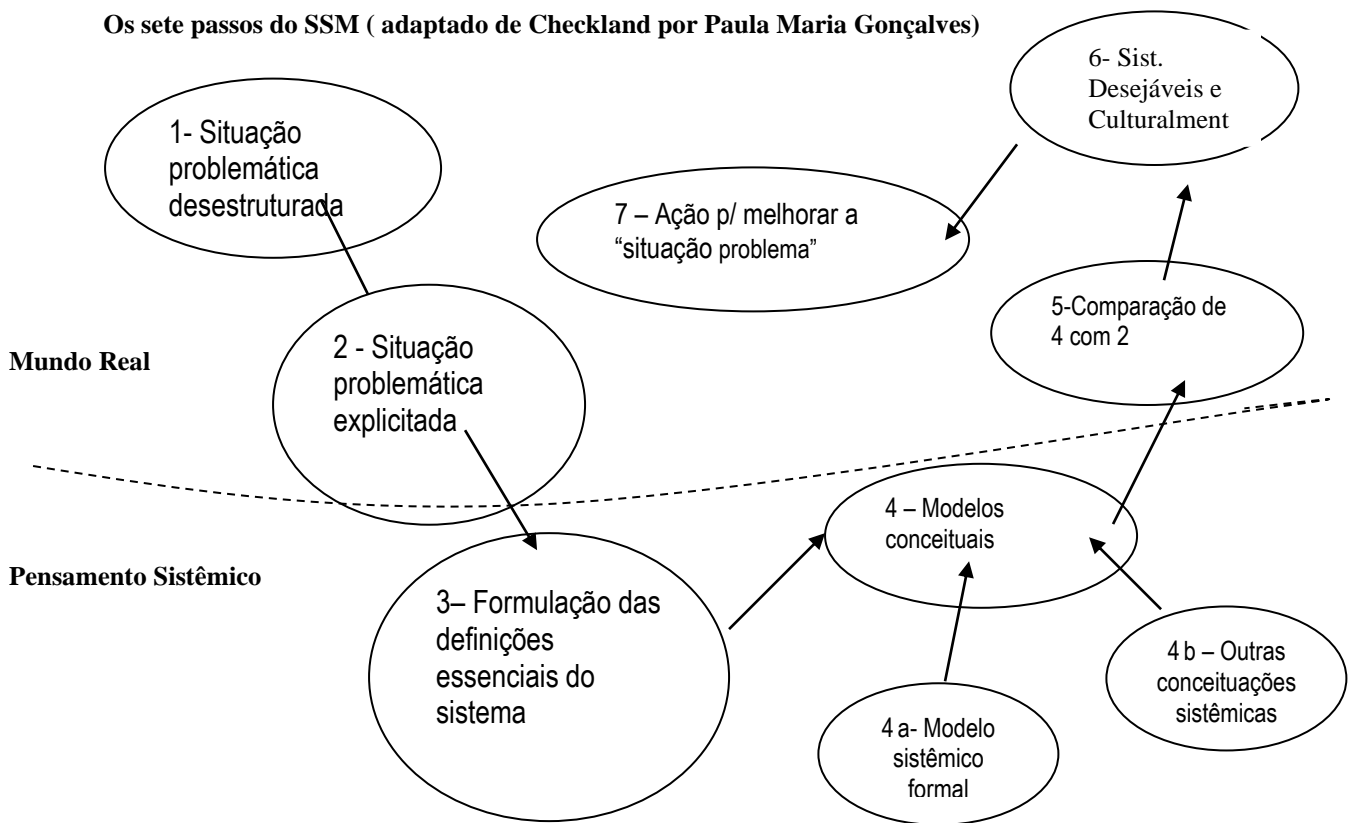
Os sete passos do SSM ( adaptado de Checkland por Paula Maria Gonçalves)

6- Sist. Desejáveis e Culturalment

1- Situação problemática desestruturada

7 – Ação p/ melhorar a "situação problema"

5-Comparação de 4 com 2

Mundo Real

2 - Situação problemática explicitada

4 – Modelos conceituais

Pensamento Sistêmico

3– Formulação das definições essenciais do sistema

4 b – Outras conceituações sistêmicas

4 a- Modelo sistêmico formal